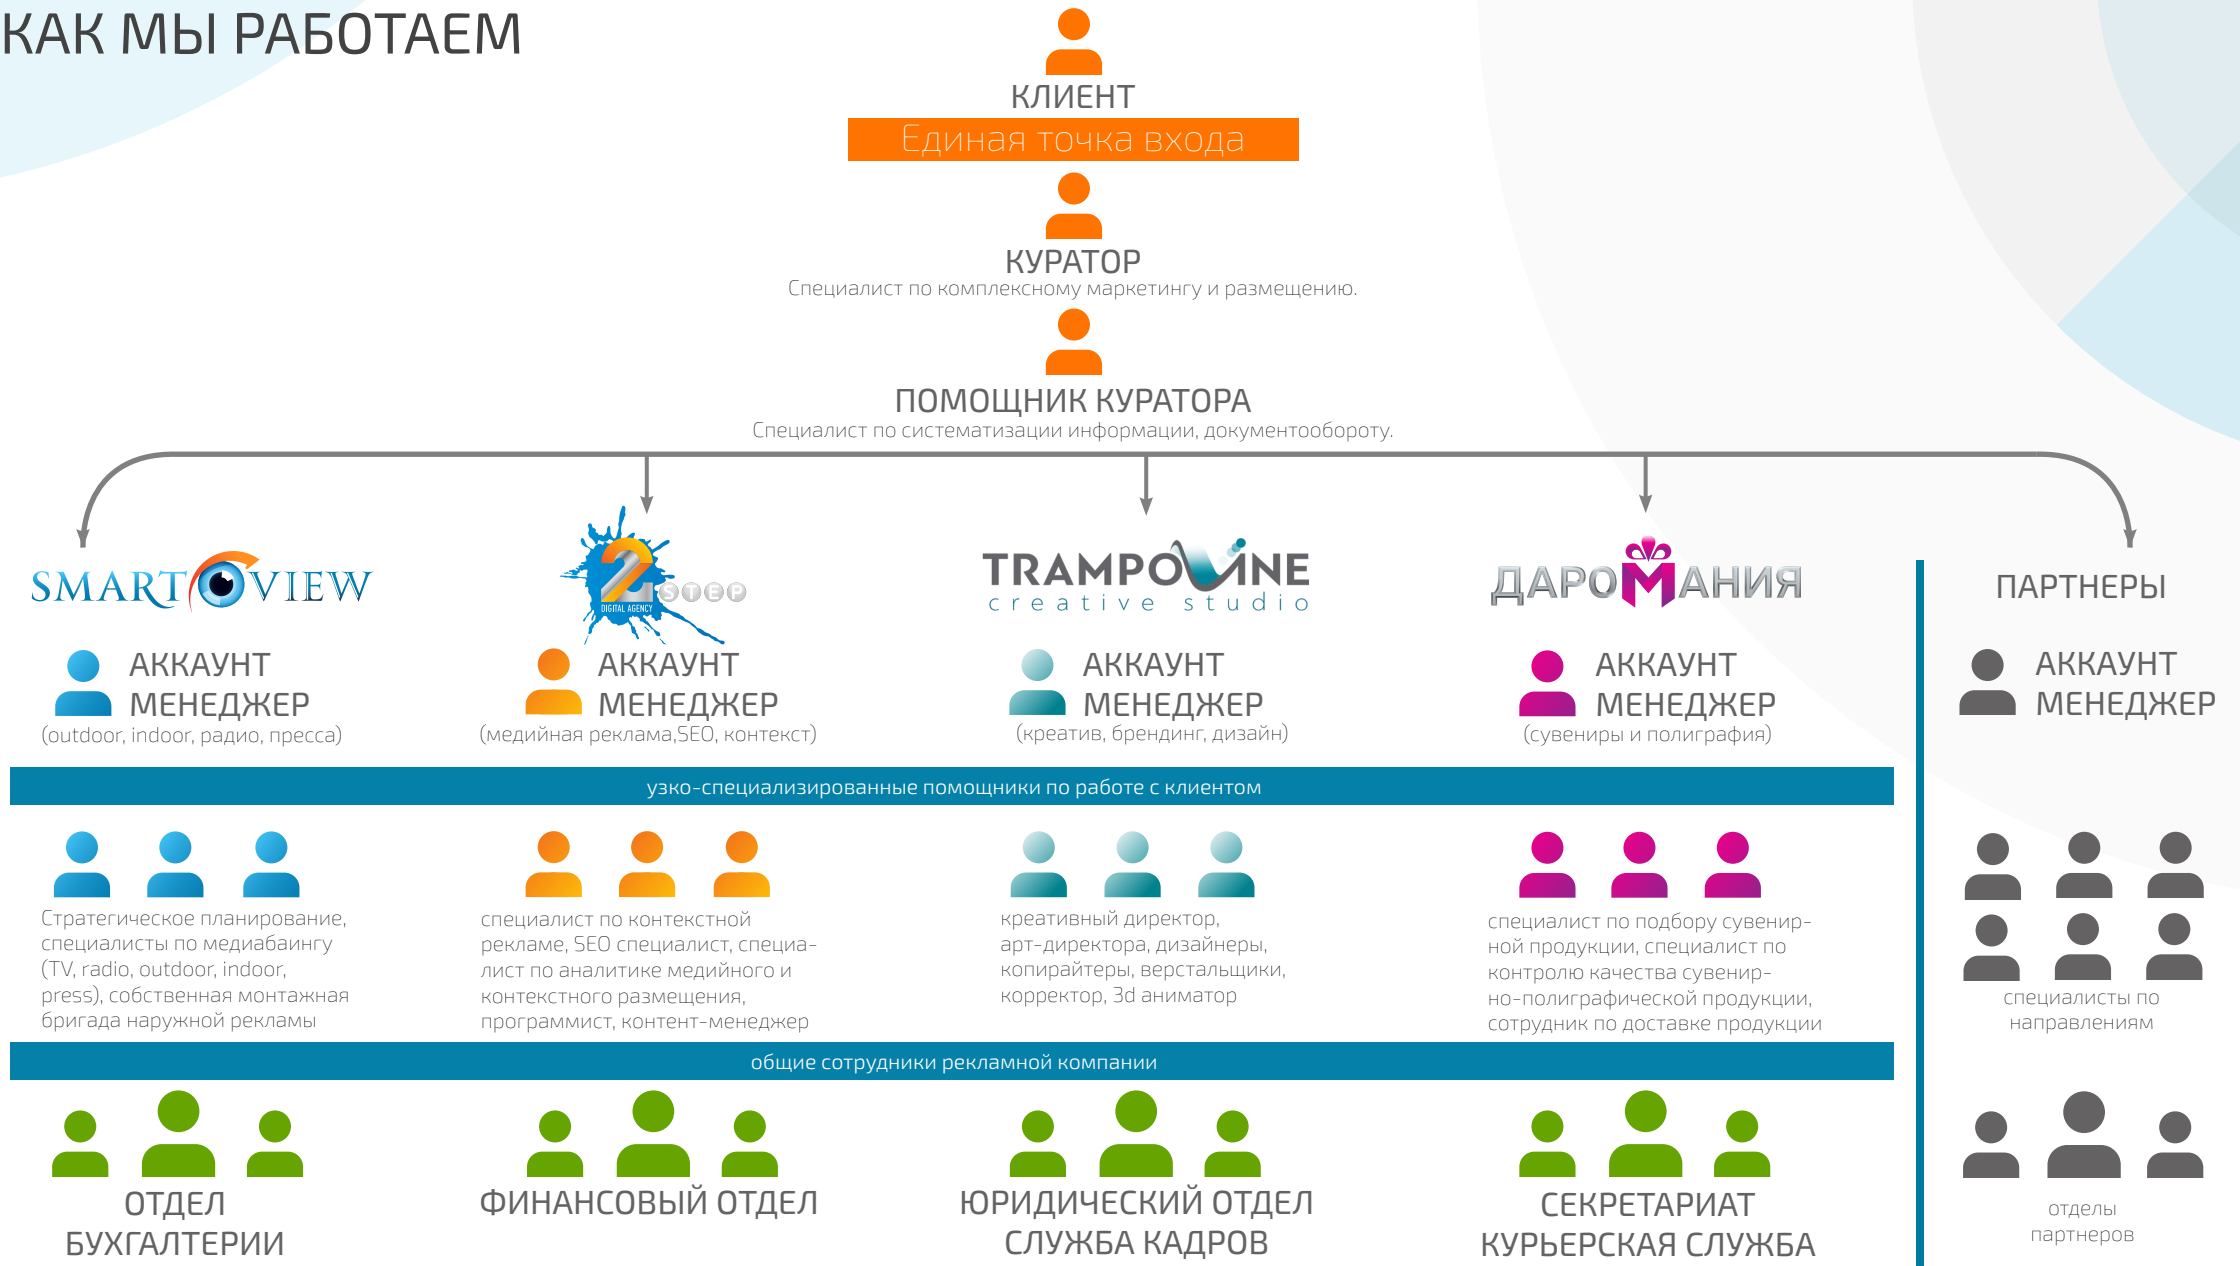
КАК МЫ РАБОТАЕМ

КЛИЕНТ

Единая точка входа

КУРАТОР

Специалист по комплексному маркетингу и размещению.

ПОМОЩНИК КУРАТОРА

Специалист по систематизации информации, документообороту.

SMART VIEW

2 STEP DIGITAL AGENCY

TRAMPOLINE creative studio

ДАРОМАНИЯ

ПАРТНЕРЫ

АККАУНТ МЕНЕДЖЕР (outdoor, indoor, радио, пресса)

АККАУНТ МЕНЕДЖЕР (медийная реклама,SEO, контекст)

АККАУНТ МЕНЕДЖЕР (креатив, брендинг, дизайн)

АККАУНТ МЕНЕДЖЕР (сувениры и полиграфия)

АККАУНТ МЕНЕДЖЕР

узко-специализированные помощники по работе с клиентом

Стратегическое планирование, специалисты по медиабаингу (TV, radio, outdoor, indoor, press), собственная монтажная бригада наружной рекламы

специалист по контекстной рекламе, SEO специалист, специалист по аналитике медийного и контекстного размещения, программист, контент-менеджер

креативный директор, арт-директора, дизайнеры, копирайтеры, верстальщики, корректор, 3d аниматор

специалист по подбору сувенирной продукции, специалист по контролю качества сувенирно-полиграфической продукции, сотрудник по доставке продукции

специалисты по направлениям

общие сотрудники рекламной компании

ОТДЕЛ БУХГАЛТЕРИИ

ФИНАНСОВЫЙ ОТДЕЛ

ЮРИДИЧЕСКИЙ ОТДЕЛ СЛУЖБА КАДРОВ

СЕКРЕТАРИАТ КУРЬЕРСКАЯ СЛУЖБА

отделы партнеров